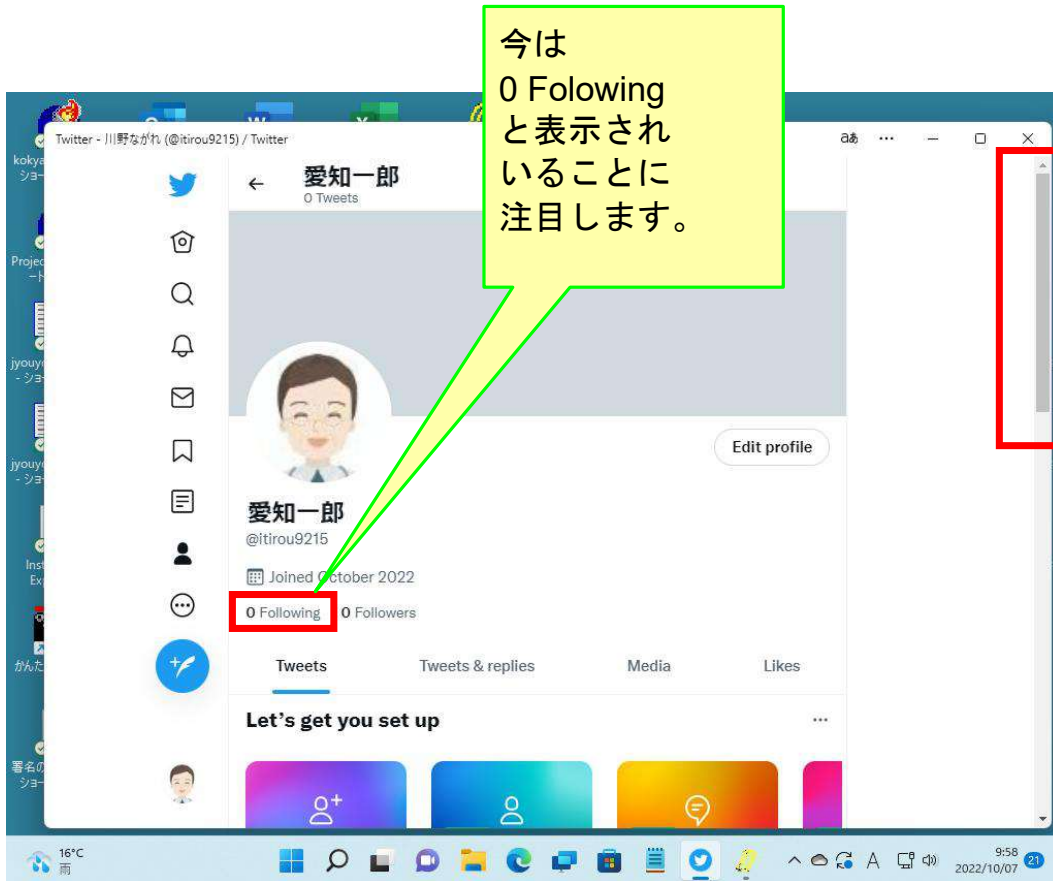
今は
0 Folowing
と表示され
いることに
注目します。

Twitter - 川野ながれ (@itirou9215) / Twitter

あ ··· — ☐ ✕

kokya
ショー

Projec
ート

jyouyo
- ショ

jyouyo
- ショ

Inst
Ex

かんた

署名の
ショー

← 愛知一郎
0 Tweets

Edit profile

愛知一郎
@itirou9215

Joined October 2022

0 Following 0 Followers

Tweets Tweets & replies Media Likes

Let's get you set up ···

16°C
雨

9:58
2022/10/07
21